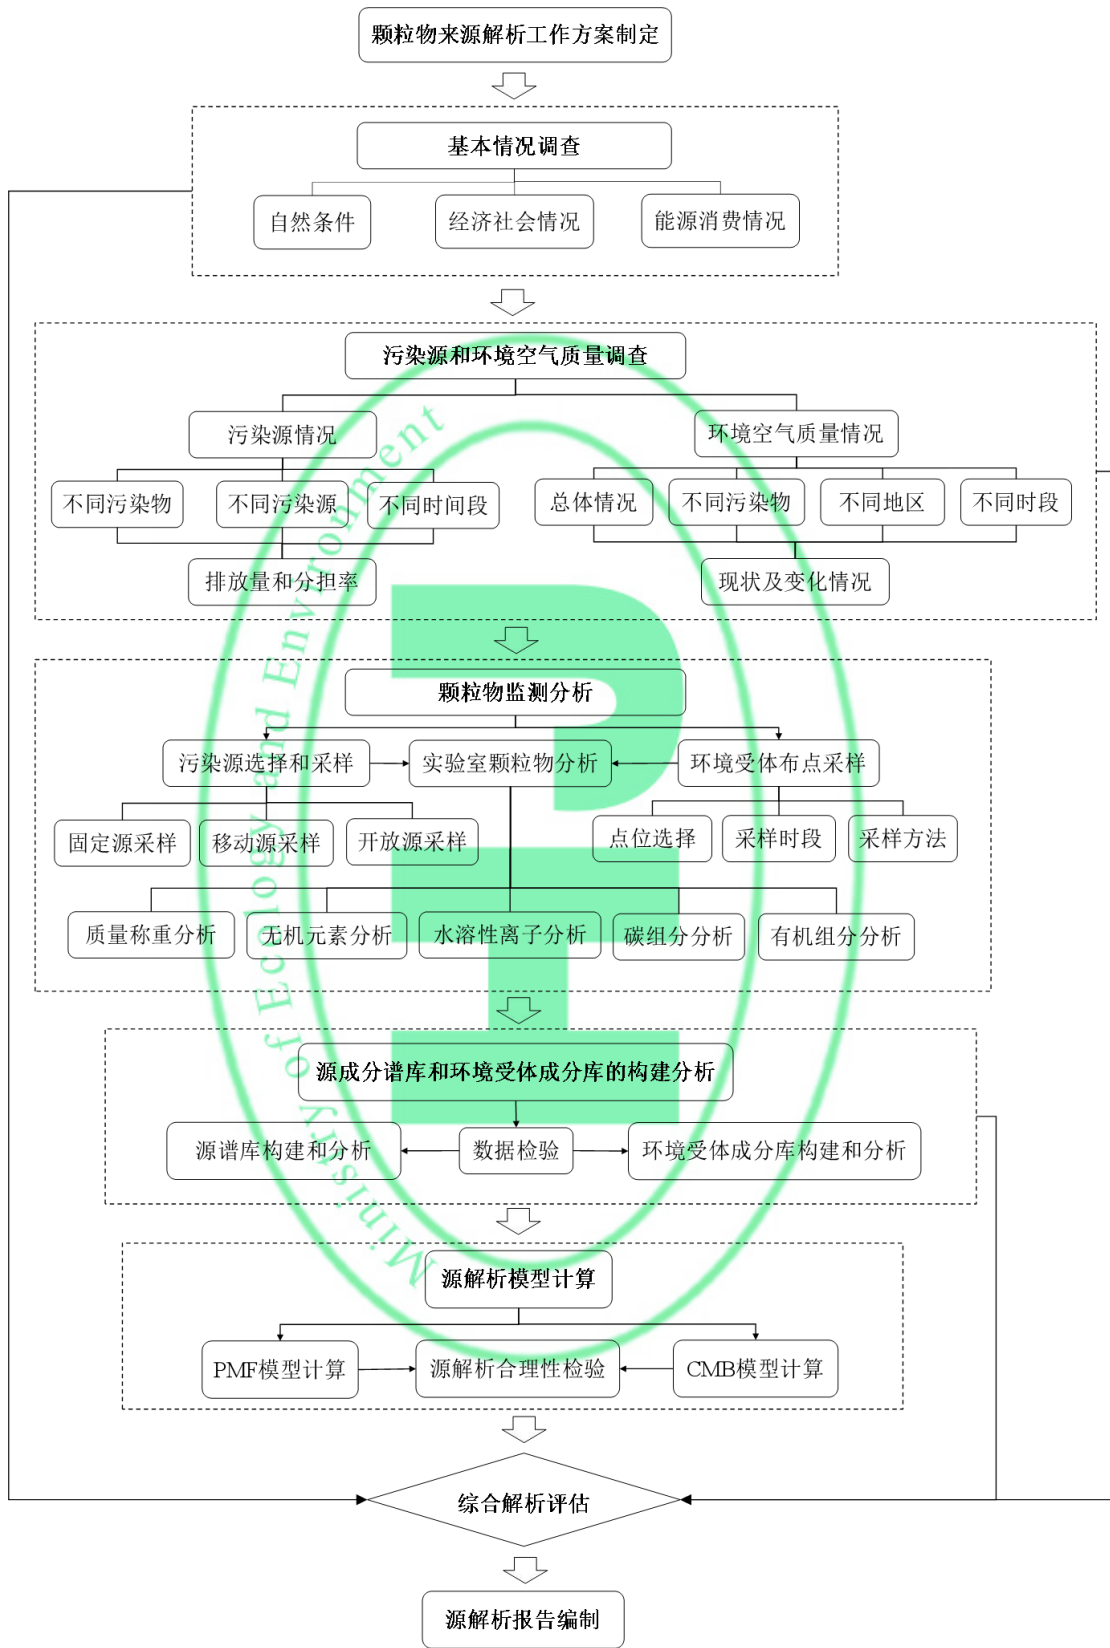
颗粒物来源解析工作方案制定

基本情况调查

自然条件

经济社会情况

能源消费情况

污染源和环境空气质量调查

污染源情况

环境空气质量情况

不同污染物

不同污染源

不同时间段

总体情况

不同污染物

不同地区

不同时段

排放量和分担率

现状及变化情况

颗粒物监测分析

污染源选择和采样

实验室颗粒物分析

环境受体布点采样

固定源采样

移动源采样

开放源采样

点位选择

采样时段

采样方法

质量称重分析

无机元素分析

水溶性离子分析

碳组分分析

有机组分分析

源成分谱库和环境受体成分库的构建分析

源谱库构建和分析

数据检验

环境受体成分库构建和分析

源解析模型计算

PMF模型计算

源解析合理性检验

CMB模型计算

综合解析评估

源解析报告编制

Ministry of Ecology and Environment